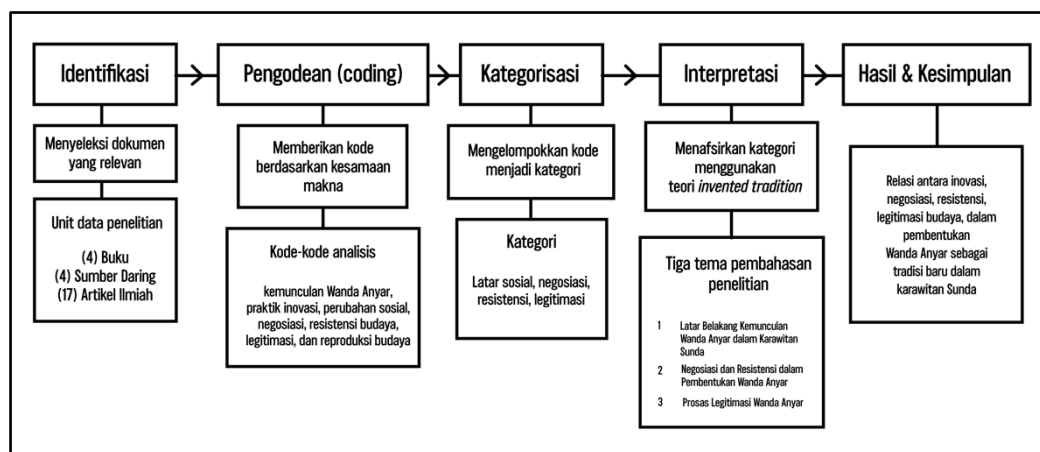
Identifikasi

Menyeleksi dokumen yang relevan

Unit data penelitian

(4) Buku
(4) Sumber Daring
(17) Artikel Ilmiah

Pengodean (coding)

Memberikan kode berdasarkan kesamaan makna

Kode-kode analisis

kemunculan Wanda Anyar, praktik inovasi, perubahan sosial, negosiasi, resistensi budaya, legitimasi, dan reproduksi budaya

Kategorisasi

Mengelompokkan kode menjadi kategori

Kategori

Latar sosial, negosiasi, resistensi, legitimasi

Interpretasi

Menafsirkan kategori menggunakan teori *invented tradition*

Tiga tema pembahasan penelitian

1 Latar Belakang Kemunculan Wanda Anyar dalam Karawitan Sunda
2 Negosiasi dan Resistensi dalam Pembentukan Wanda Anyar
3 Prosas Legitimasi Wanda Anyar

Hasil & Kesimpulan

Relasi antara inovasi, negosiasi, resistensi, legitimasi budaya, dalam pembentukan Wanda Anyar sebagai tradisi baru dalam karawitan Sunda